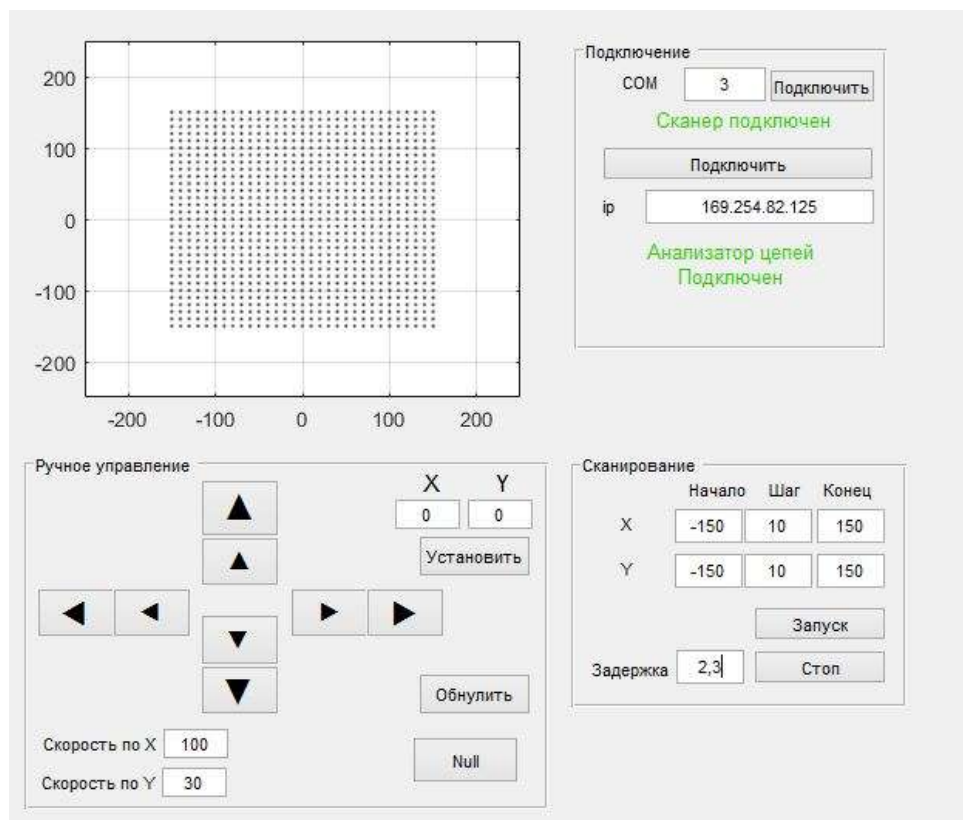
200
100
0
-100
-200
-200 -100 0 100 200

Подключение
COM 3 Подключить
Сканер подключен
Подключить
ip 169.254.82.125
Анализатор цепей Подключен

Ручное управление
X Y
0 0
Установить
Обнулить
Скорость по X 100
Скорость по Y 30
Null

Сканирование
| | Начало | Шаг | Конец |
|---|---|---|---|
| X | -150 | 10 | 150 |
| Y | -150 | 10 | 150 |

Запуск
Задержка 2,3
Стоп